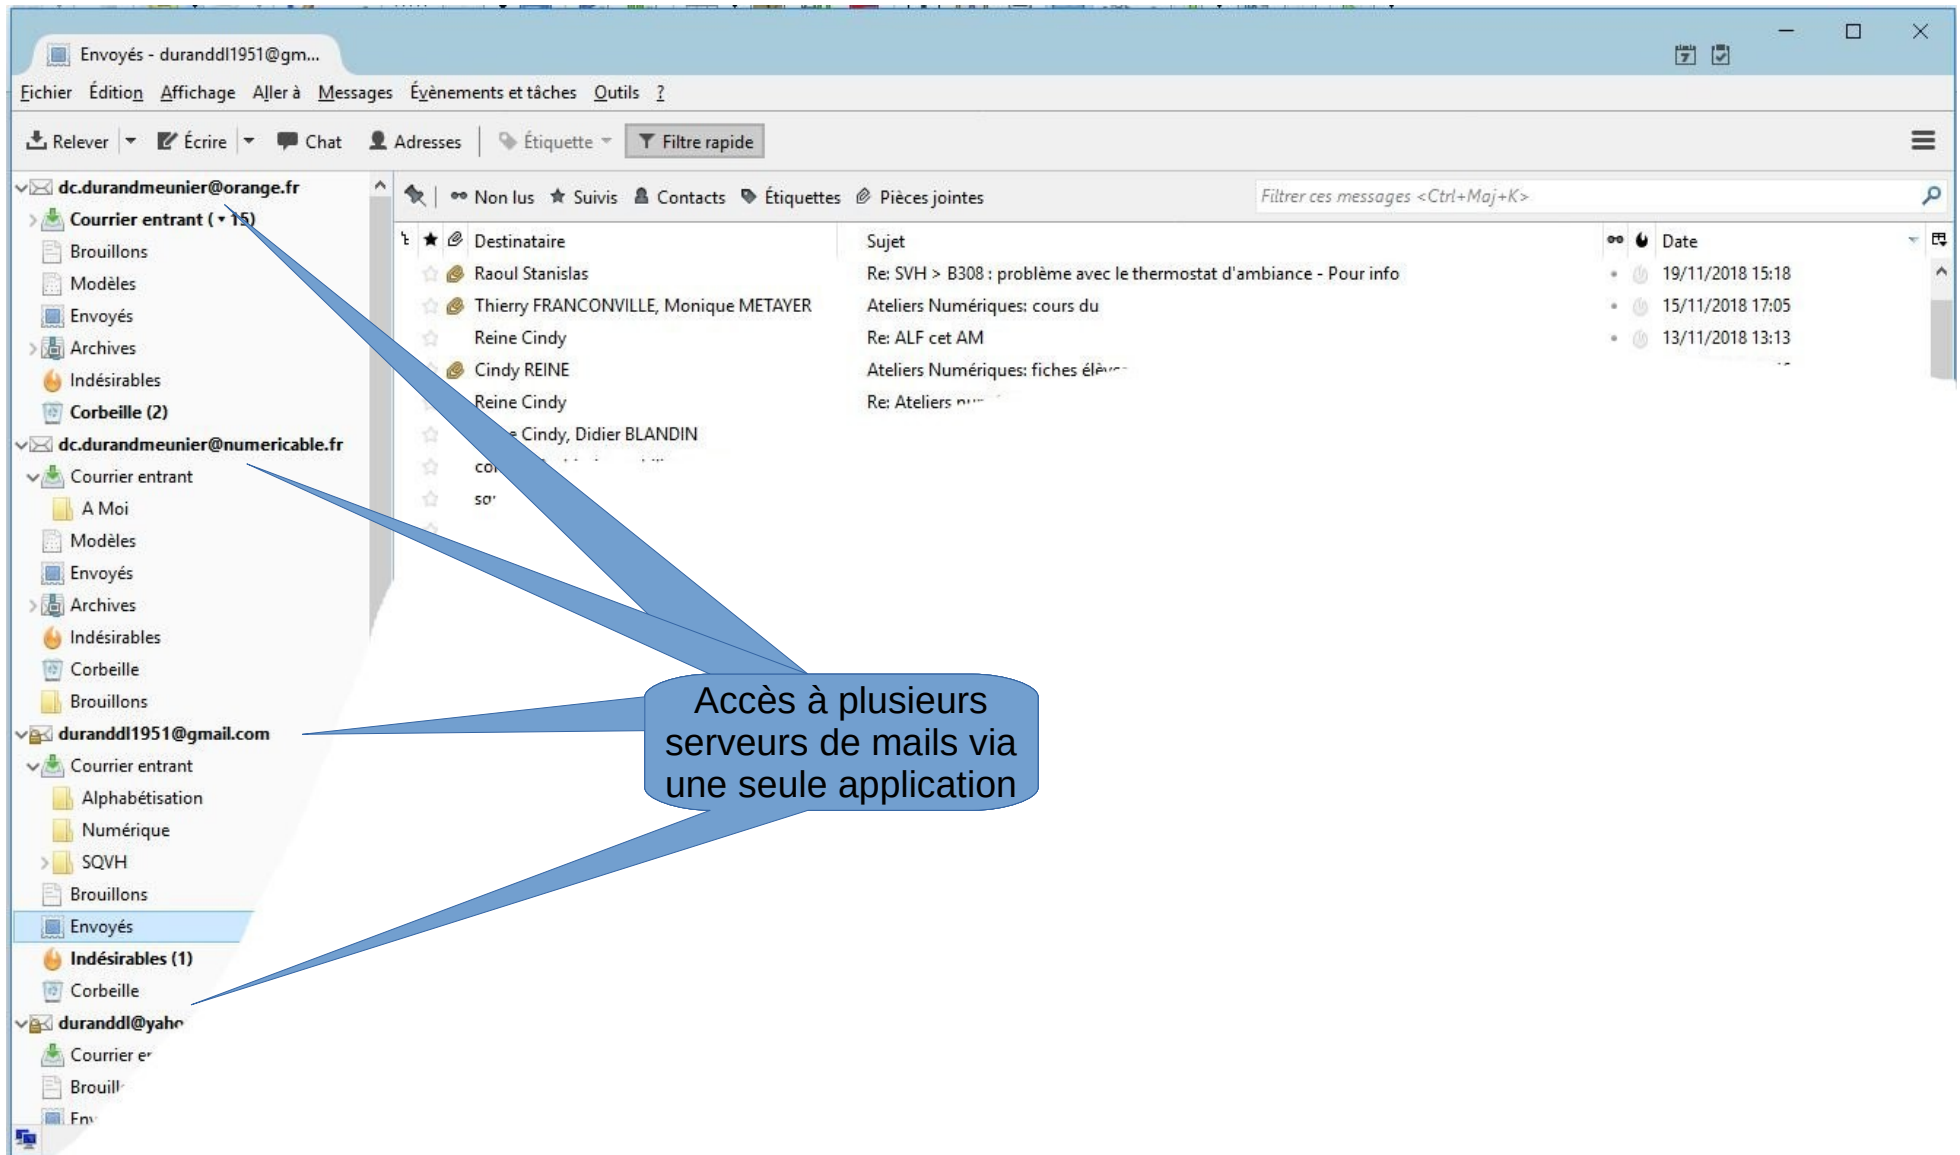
Envoyés - duranddl1951@gm...

Fichier Édition Affichage Aller à Messages Évènements et tâches Outils ?

Relever Écrire Chat Adresses Étiquette Filtre rapide

dc.durandmeunier@orange.fr
Courrier entrant ( • 15)
Brouillons
Modèles
Envoyés
Archives
Indésirables
Corbeille (2)
dc.durandmeunier@numericable.fr
Courrier entrant
A Moi
Modèles
Envoyés
Archives
Indésirables
Corbeille
Brouillons
duranddl1951@gmail.com
Courrier entrant
Alphabétisation
Numérique
SQVH
Brouillons
Envoyés
Indésirables (1)
Corbeille
duranddl@yah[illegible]
Courrier e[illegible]
Brouill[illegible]
En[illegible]

Non lus Suivis Contacts Étiquettes Pièces jointes Filtrer ces messages <Ctrl+Maj+K>

| Destinataire | Sujet | Date |
|---|---|---|
| Raoul Stanislas | Re: SVH > B308 : problème avec le thermostat d'ambiance - Pour info | 19/11/2018 15:18 |
| Thierry FRANCONVILLE, Monique METAYER | Ateliers Numériques: cours du | 15/11/2018 17:05 |
| Reine Cindy | Re: ALF cet AM | 13/11/2018 13:13 |
| Cindy REINE | Ateliers Numériques: fiches élè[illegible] | |
| Reine Cindy | Re: Ateliers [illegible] | |
| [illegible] Cindy, Didier BLANDIN | | |
| co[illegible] | | |
| so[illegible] | | |

Accès à plusieurs serveurs de mails via une seule application